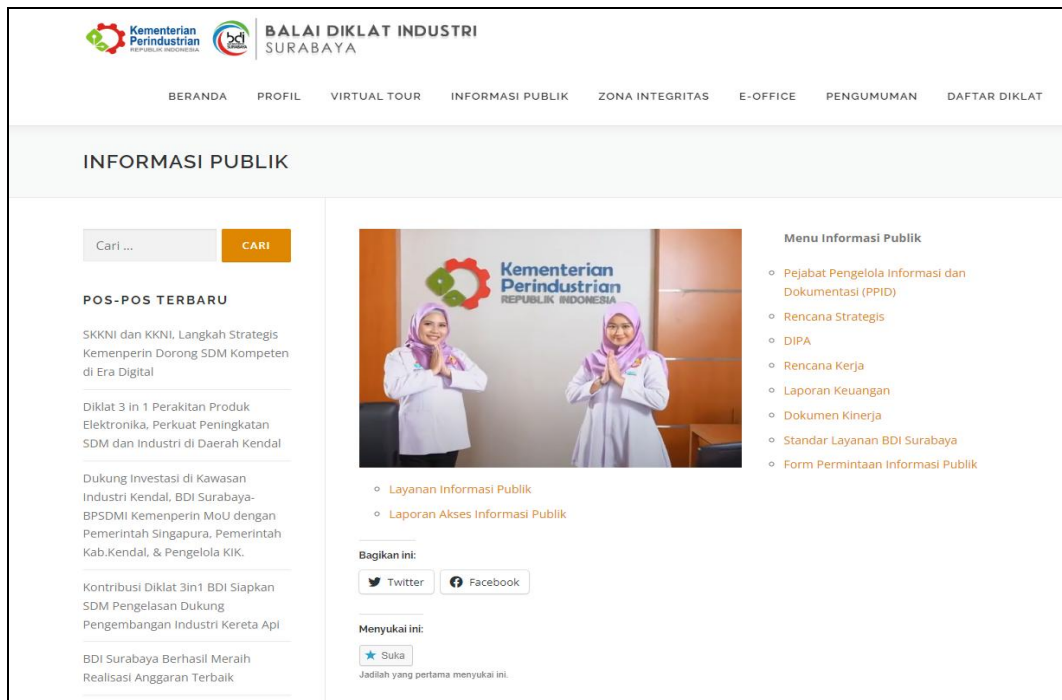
Kementerian Perindustrian REPUBLIK INDONESIA

bdi SURABAYA

BALAI DIKLAT INDUSTRI SURABAYA

BERANDA PROFIL VIRTUAL TOUR INFORMASI PUBLIK ZONA INTEGRITAS E-OFFICE PENGUMUMAN DAFTAR DIKLAT

INFORMASI PUBLIK

Cari ... CARI

POS-POS TERBARU

SKKNI dan KKNI, Langkah Strategis Kemenperin Dorong SDM Kompeten di Era Digital

Diklat 3 in 1 Perakitan Produk Elektronika, Perkuat Peningkatan SDM dan Industri di Daerah Kendal

Dukung Investasi di Kawasan Industri Kendal, BDI Surabaya-BPSDMI Kemenperin MoU dengan Pemerintah Singapura, Pemerintah Kab.Kendal, & Pengelola KIK.

Kontribusi Diklat 3in1 BDI Siapkan SDM Pengelasan Dukung Pengembangan Industri Kereta Api

BDI Surabaya Berhasil Meraih Realisasi Anggaran Terbaik

Kementerian Perindustrian REPUBLIK INDONESIA

- Layanan Informasi Publik
- Laporan Akses Informasi Publik

Bagikan ini:

Twitter Facebook

Menyukai ini:

Suka

Jadilah yang pertama menyukai ini.

Menu Informasi Publik

- Pejabat Pengelola Informasi dan Dokumentasi (PPID)
- Rencana Strategis
- DIPA
- Rencana Kerja
- Laporan Keuangan
- Dokumen Kinerja
- Standar Layanan BDI Surabaya
- Form Permintaan Informasi Publik